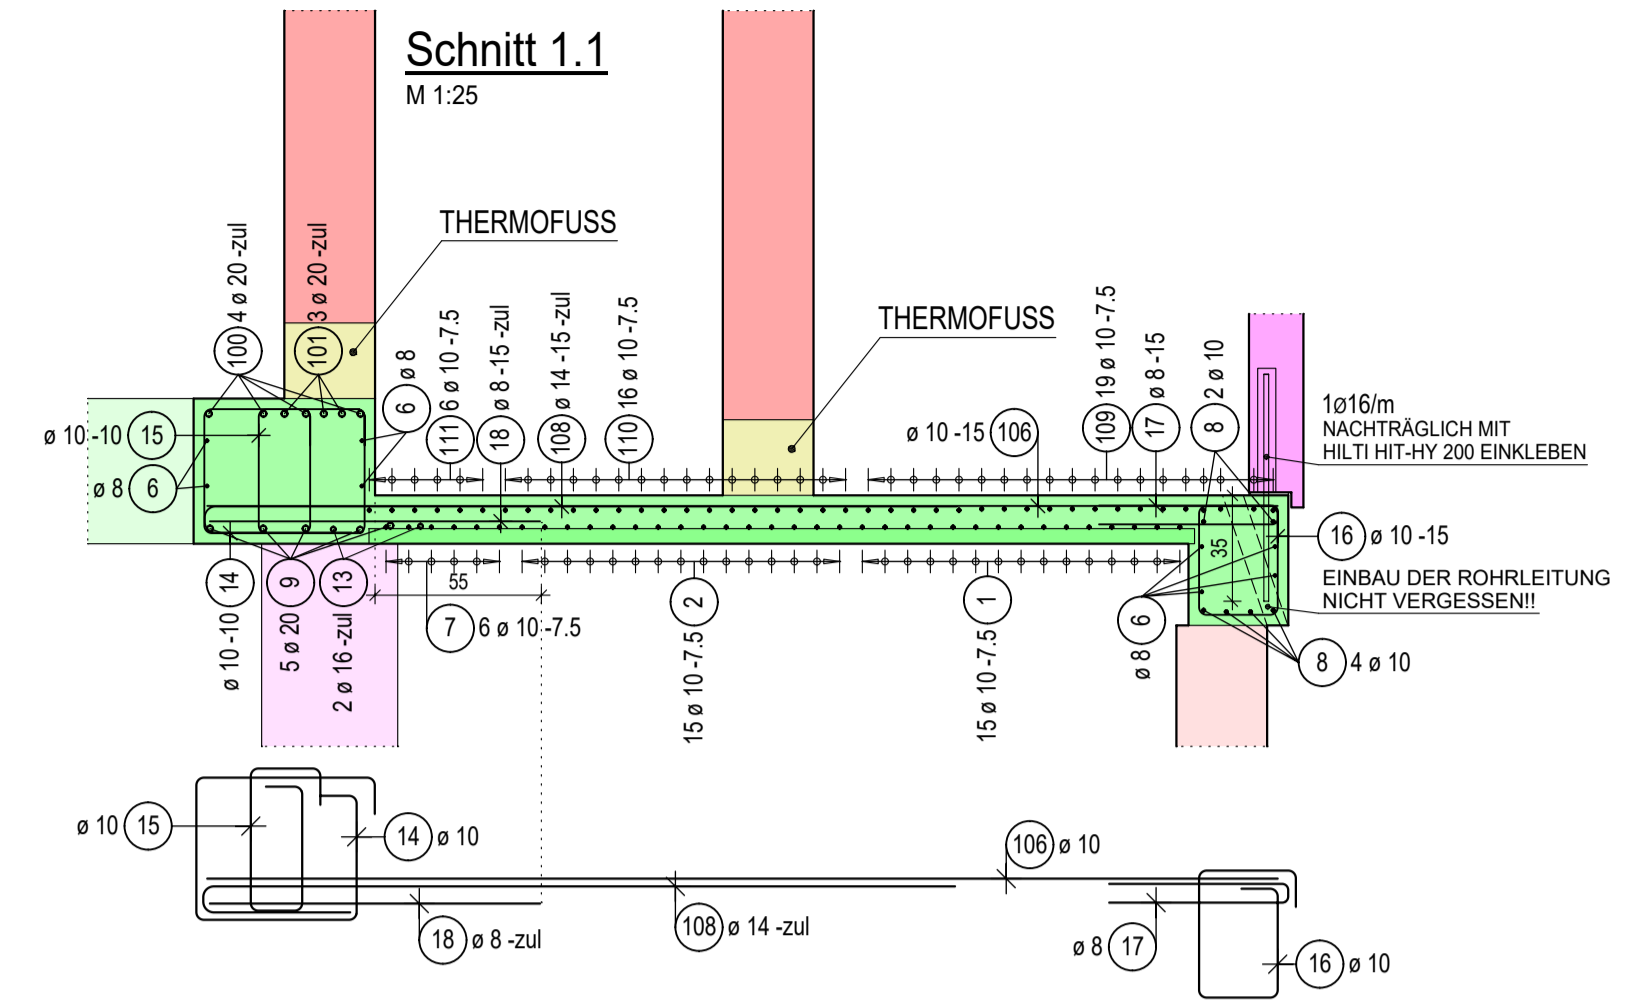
Schnitt 1.1
M 1:25

THERMOFUSS

THERMOFUSS

100 4 ø 20 -zul
101 3 ø 20 -zul
6 ø 8
111 6 ø 10 -7.5
18 ø 8 -15 -zul
108 ø 14 -15 -zul
110 16 ø 10 -7.5
ø 10 -15 106
109 19 ø 10 -7.5
17 ø 8 -15
8 2 ø 10

1ø16/m
NACHTRÄGLICH MIT
HILTI HIT-HY 200 EINKLEBEN

ø 10 -10 15
ø 8 6

16 ø 10 -15
35
EINBAU DER ROHRLEITUNG
NICHT VERGESSEN!!

14 ø 10 -10
9 5 ø 20
13 2 ø 16 -zul
55
7 6 ø 10 -7.5
2 15 ø 10 -7.5
1 15 ø 10 -7.5
6 ø 8
8 4 ø 10

ø 10 15
14 ø 10
106 ø 10
18 ø 8 -zul
108 ø 14 -zul
ø 8 17
16 ø 10